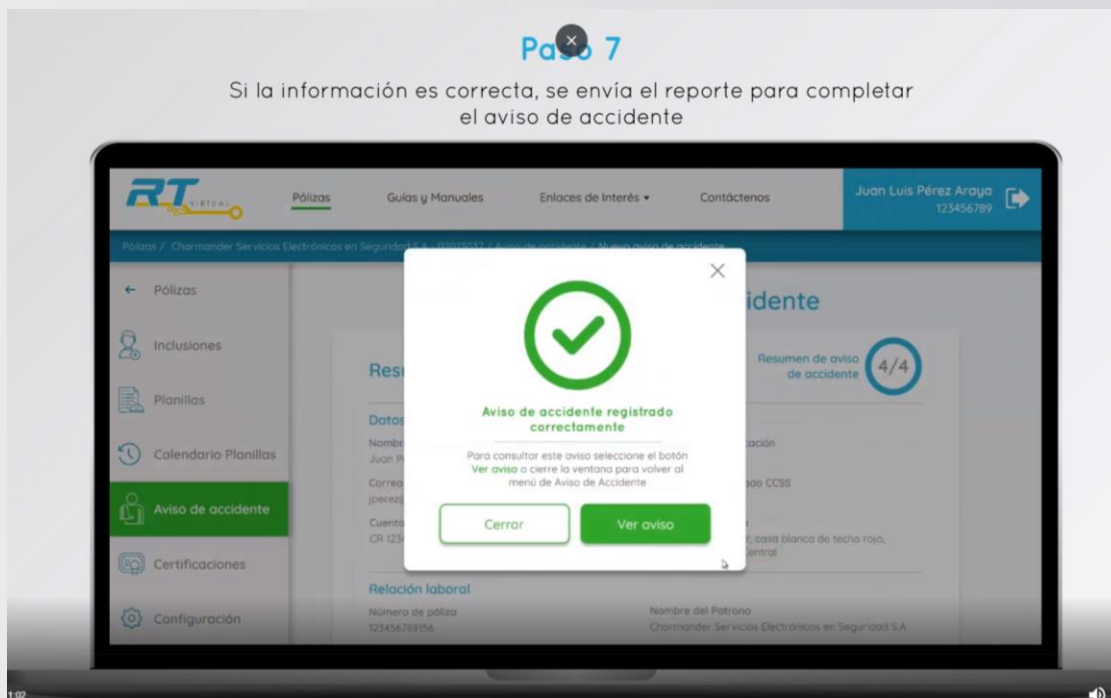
Pa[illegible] 7

Si la información es correcta, se envía el reporte para completar el aviso de accidente

RT VIRTUAL

Pólizas Guías y Manuales Enlaces de Interés ▾ Contáctenos

Juan Luis Pérez Araya
123456789

Pólizas / Charmander Servicios Electrónicos en Seguridad S.A. / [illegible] / Nuevo aviso de accidente

← Pólizas

Inclusiones

Planillas

Calendario Planillas

Aviso de accidente

Certificaciones

Configuración

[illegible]idente

Resumen de aviso de accidente 4/4

Res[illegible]

Datos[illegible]

Nombr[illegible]
Juan P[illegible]

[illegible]ación

Correo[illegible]
jperez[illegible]

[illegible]ado CCSS

Cuenta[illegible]
CR 123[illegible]

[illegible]r, casa blanca de techo rojo, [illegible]entral

Aviso de accidente registrado correctamente

Para consultar este aviso seleccione el botón Ver aviso o cierre la ventana para volver al menú de Aviso de Accidente

Cerrar

Ver aviso

Relación laboral

Número de póliza
123456789156

Nombre del Patrono
Charmander Servicios Electrónicos en Seguridad S.A

1:02